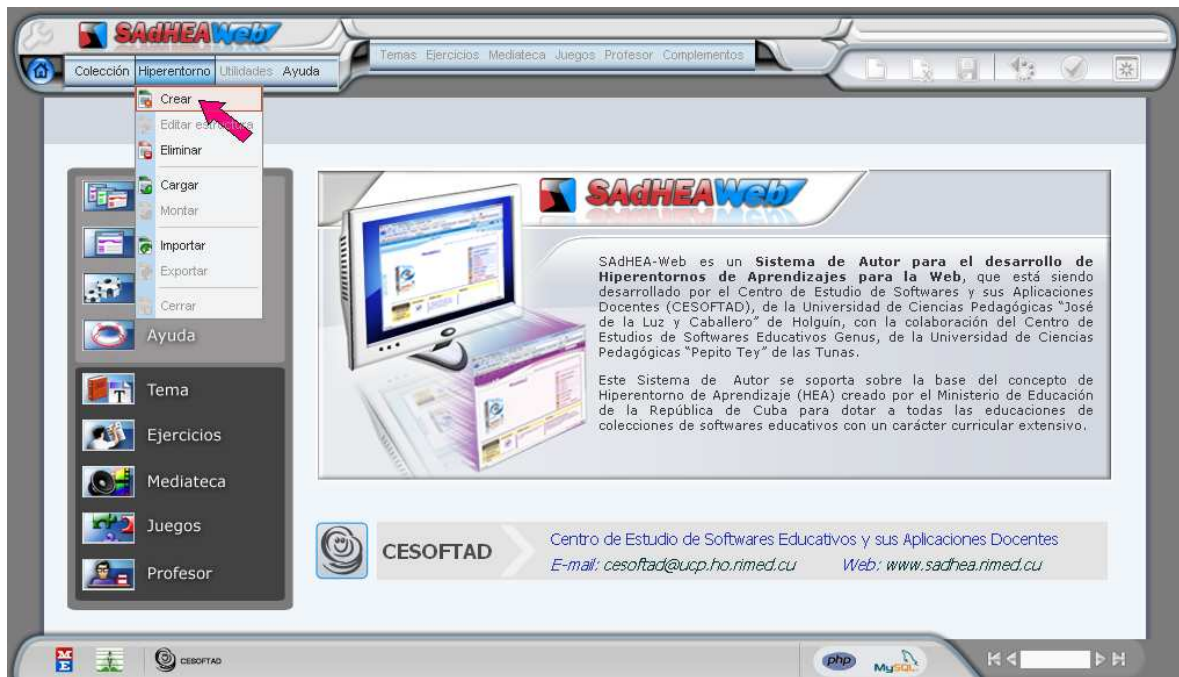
SAdHEAWeb

Colección Hiperentorno Utilidades Ayuda

Temas Ejercicios Mediateca Juegos Profesor Complementos

Crear
Editar estructura
Eliminar
Cargar
Montar
Importar
Exportar
Cerrar

Ayuda
Tema
Ejercicios
Mediateca
Juegos
Profesor

SAdHEAWeb

SAdHEA-Web es un **Sistema de Autor para el desarrollo de Hiperentornos de Aprendizajes para la Web**, que está siendo desarrollado por el Centro de Estudio de Softwares y sus Aplicaciones Docentes (CESOFTAD), de la Universidad de Ciencias Pedagógicas "José de la Luz y Caballero" de Holguín, con la colaboración del Centro de Estudios de Softwares Educativos Genus, de la Universidad de Ciencias Pedagógicas "Pepito Tey" de las Tunas.

Este Sistema de Autor se soporta sobre la base del concepto de Hiperentorno de Aprendizaje (HEA) creado por el Ministerio de Educación de la República de Cuba para dotar a todas las educaciones de colecciones de softwares educativos con un carácter curricular extensivo.

CESOFTAD

Centro de Estudio de Softwares Educativos y sus Aplicaciones Docentes
E-mail: cesoftad@ucp.ho.rimed.cu Web: www.sadhea.rimed.cu

CESOFTAD

php MySQL